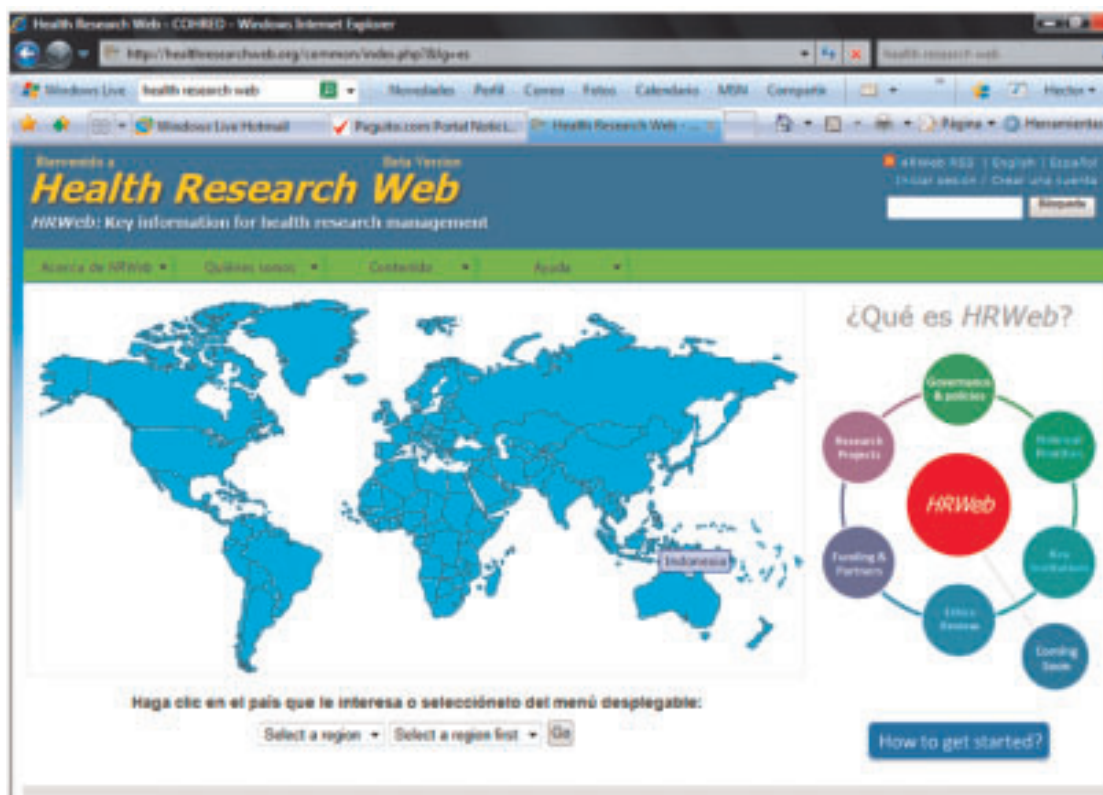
Health Research Web - COHRED - Windows Internet Explorer

http://healthresearchweb.org/common/index.php?&lg=es

health research web

Windows Live health research web Novedades Perfil Correo Fotos Calendario MSN Compartir Hector

Windows Live Hotmail Paguito.com Portal Notici... Health Research Web - ... Página Herramientas

Bienvenido a Beta Version

Health Research Web

HRWeb: Key information for health research management

HRWeb RSS | English | Español

Iniciar sesión / Crear una cuenta

Búsqueda

Acerca de HRWeb Quiénes somos Contenido Ayuda

¿Qué es HRWeb?

Governance & policies

Research Projects

National Priorities

HRWeb

Funding & Partners

Key Institutions

Ethics Review

Coming Soon

Indonesia

Haga clic en el país que le interesa o selecciónelo del menú desplegable:

Select a region Select a region first Go

How to get started?